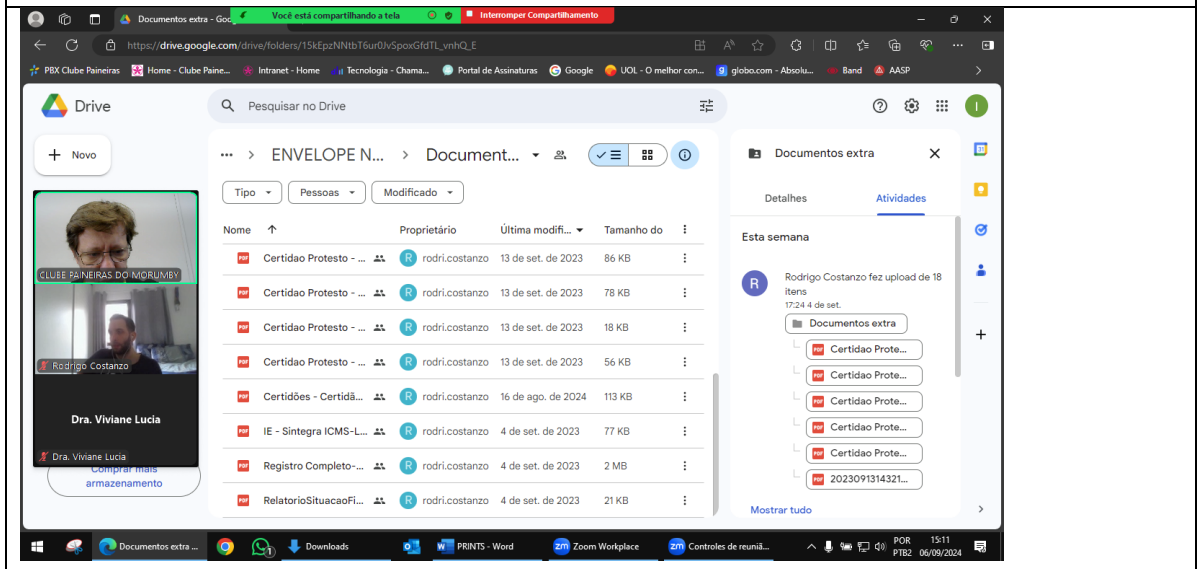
Documentos extra - Goo
Você está compartilhando a tela
Interromper Compartilhamento
https://drive.google.com/drive/folders/15kEpzNNtbT6ur0JvSpoxGfdTL_vnhQ_E
PBX Clube Paineiras
Home - Clube Paine...
Intranet - Home
Tecnologia - Chama...
Portal de Assinaturas
Google
UOL - O melhor con...
globo.com - Absolu...
Band
AASP

Drive
Pesquisar no Drive
Novo
CLUBE PAINEIRAS DO MORUMBY
Rodrigo Costanzo
Dra. Viviane Lucia
Dra. Viviane Lucia
Comprar mais armazenamento

ENVELOPE N... > Document...
Tipo
Pessoas
Modificado

| Nome | Proprietário | Última modifi... | Tamanho do |
|---|---|---|---|
| Certidao Protesto - ... | rodri.costanzo | 13 de set. de 2023 | 86 KB |
| Certidao Protesto - ... | rodri.costanzo | 13 de set. de 2023 | 78 KB |
| Certidao Protesto - ... | rodri.costanzo | 13 de set. de 2023 | 18 KB |
| Certidao Protesto - ... | rodri.costanzo | 13 de set. de 2023 | 56 KB |
| Certidões - Certidã... | rodri.costanzo | 16 de ago. de 2024 | 113 KB |
| IE - Sintegra ICMS-L... | rodri.costanzo | 4 de set. de 2023 | 77 KB |
| Registro Completo-... | rodri.costanzo | 4 de set. de 2023 | 2 MB |
| RelatorioSituacaoFi... | rodri.costanzo | 4 de set. de 2023 | 21 KB |

Documentos extra
Detalhes
Atividades
Esta semana
Rodrigo Costanzo fez upload de 18 itens
17:24 4 de set.
Documentos extra
Certidao Prote...
Certidao Prote...
Certidao Prote...
Certidao Prote...
Certidao Prote...
2023091314321...
Mostrar tudo

Documentos extra ...
Downloads
PRINTS - Word
Zoom Workplace
Controles de reuniã...
POR PTB2
15:11 06/09/2024